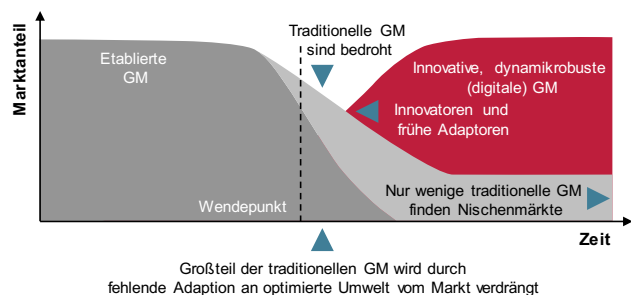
Marktanteil

Etablierte GM

Traditionelle GM sind bedroht

Innovative, dynamikrobuste (digitale) GM

Innovatoren und frühe Adaptoren

Nur wenige traditionelle GM finden Nischenmärkte

Wendepunkt

Zeit

Großteil der traditionellen GM wird durch fehlende Adaption an optimierte Umwelt vom Markt verdrängt